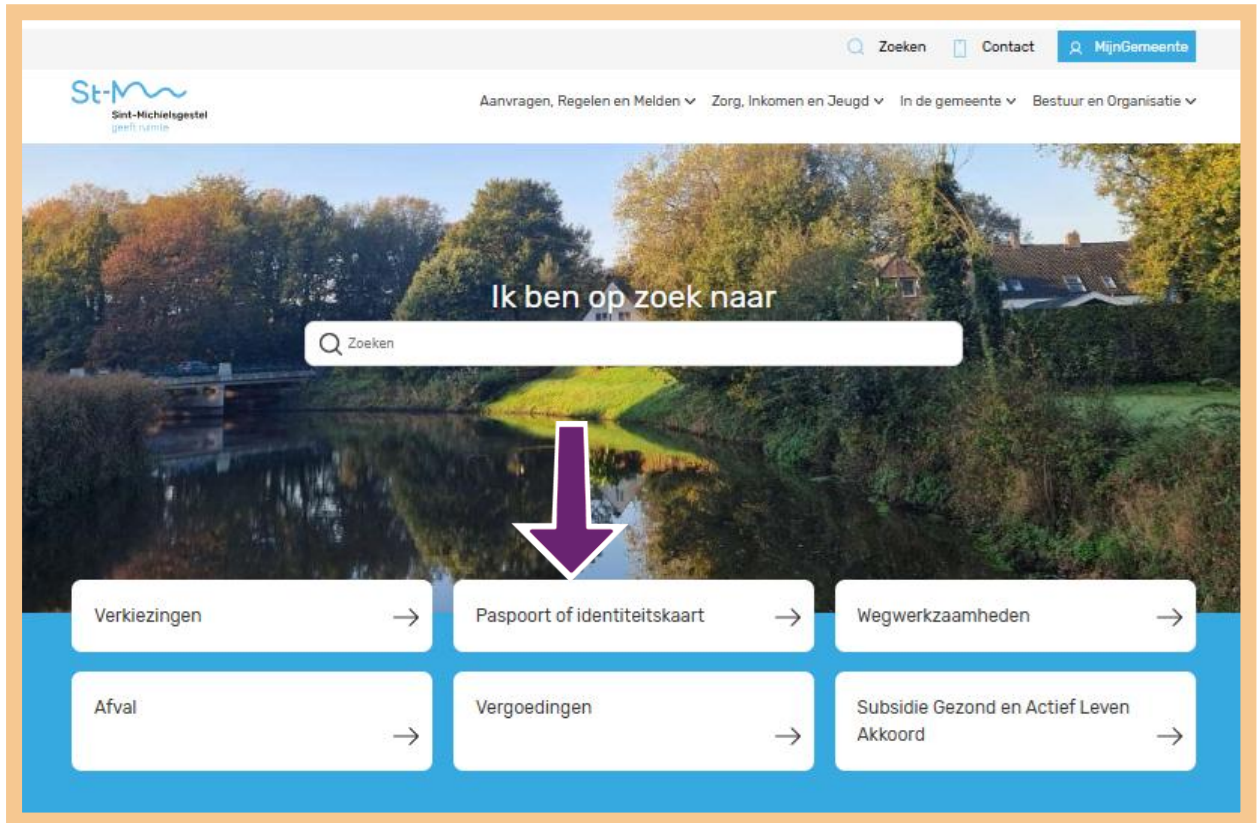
Zoeken Contact MijnGemeente

St-M
Sint-Michielsgestel
geeft ruimte

Aanvragen, Regelen en Melden Zorg, Inkomen en Jeugd In de gemeente Bestuur en Organisatie

Ik ben op zoek naar

Zoeken

Verkiezingen →

Paspoort of identiteitskaart →

Wegwerkzaamheden →

Afval →

Vergoedingen →

Subsidie Gezond en Actief Leven Akkoord →